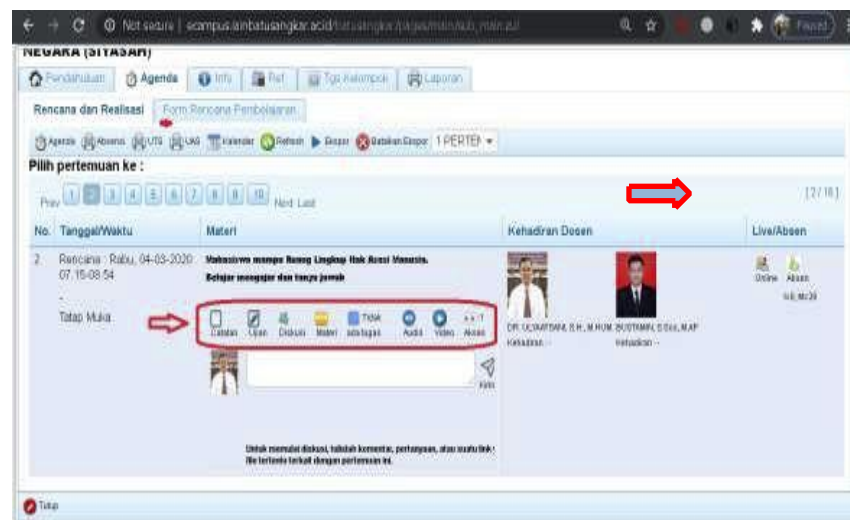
Not secure | ecampus.iainbatusangkar.ac.id/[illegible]

NEGARA (SIYASAH)

Pendahuluan | Agenda | Info | Ref | Tgs Kelompok | Laporan

Rencana dan Realisasi | Form Rencana Pembelajaran

Agenda | Absens | UTS | UAS | Kalender | Refresh | Ekspor | Batalkan Ekspor | 1 PERTEM

Pilih pertemuan ke :

Prev 1 2 3 4 5 6 7 8 9 10 Next Last

[2 / 16]

| No. | Tanggal/Waktu | Materi | Kehadiran Dosen | Live/Absen |
|---|---|---|---|---|
| 2. | Rencana : Rabu, 04-03-2020 07:15-08:54 - Tatap Muka | Mahasiswa mampu Ruang Lingkup Hak Asasi Manusia. Belajar mengajar dan tanya jawab. Catatan Ujian Diskusi Materi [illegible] Tidak ada tugas Audio Video Akses Untuk memulai diskusi, tuliskan komentar, pertanyaan, atau suatu link yang terkait dengan pertemuan ini. | DR. ULYARTSANI, S.H., M.HUM. Kehadiran : - BUSTAMIN, S.Sos., M.AP Kehadiran : - | Online Absen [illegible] |

Tutup